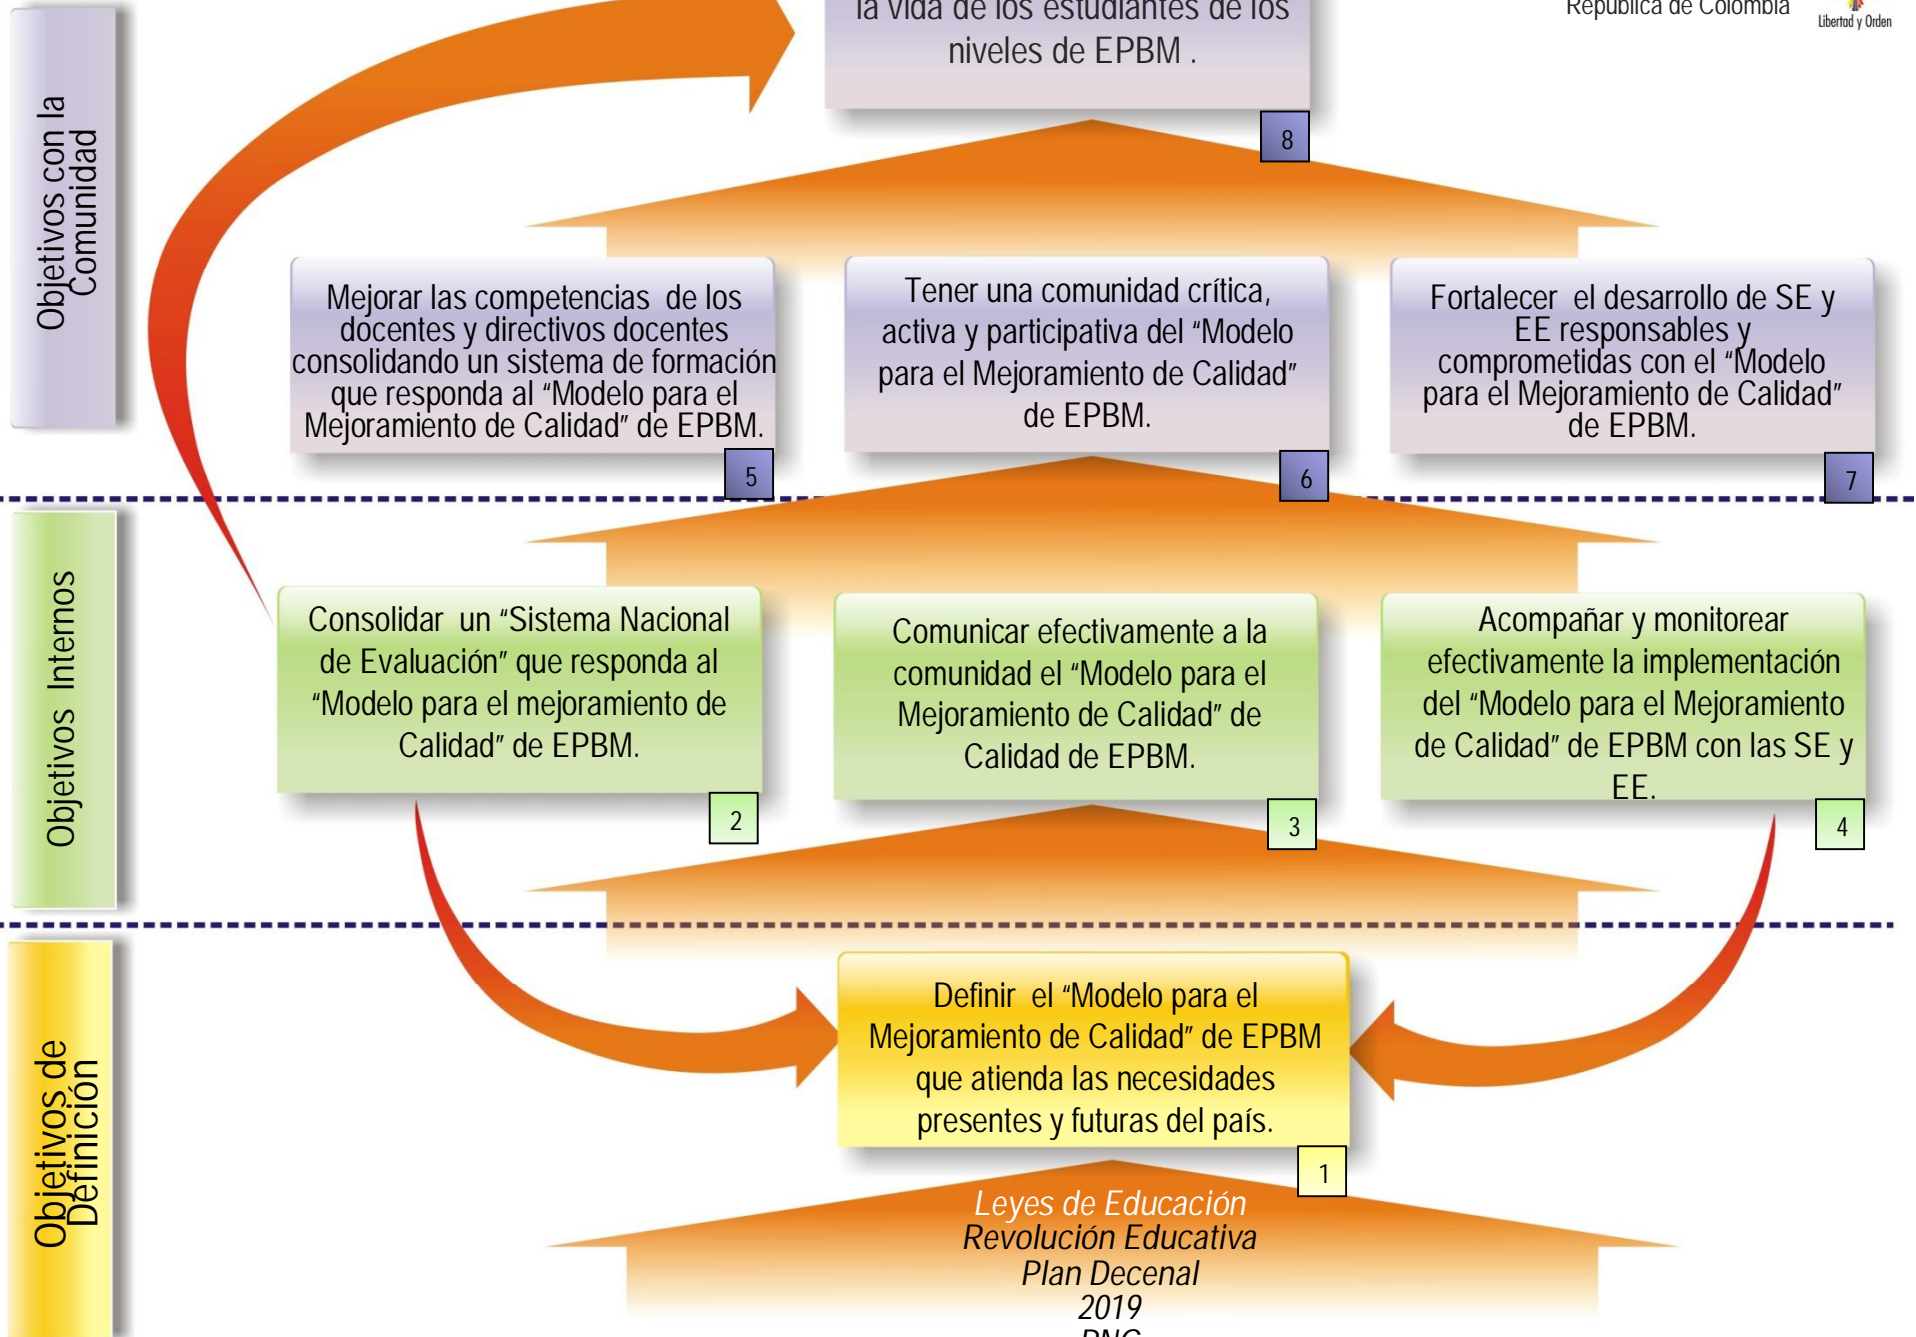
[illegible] la vida de los estudiantes de los niveles de EPBM .

República de Colombia

Libertad y Orden

Objetivos con la Comunidad

8

Mejorar las competencias de los docentes y directivos docentes consolidando un sistema de formación que responda al “Modelo para el Mejoramiento de Calidad” de EPBM.

5

Tener una comunidad crítica, activa y participativa del “Modelo para el Mejoramiento de Calidad” de EPBM.

6

Fortalecer el desarrollo de SE y EE responsables y comprometidas con el “Modelo para el Mejoramiento de Calidad” de EPBM.

7

Objetivos Internos

Consolidar un “Sistema Nacional de Evaluación” que responda al “Modelo para el mejoramiento de Calidad” de EPBM.

2

Comunicar efectivamente a la comunidad el “Modelo para el Mejoramiento de Calidad” de Calidad de EPBM.

3

Acompañar y monitorear efectivamente la implementación del “Modelo para el Mejoramiento de Calidad” de EPBM con las SE y EE.

4

Objetivos de Definición

Definir el “Modelo para el Mejoramiento de Calidad” de EPBM que atienda las necesidades presentes y futuras del país.

1

Leyes de Educación
Revolución Educativa
Plan Decenal
2019
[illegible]